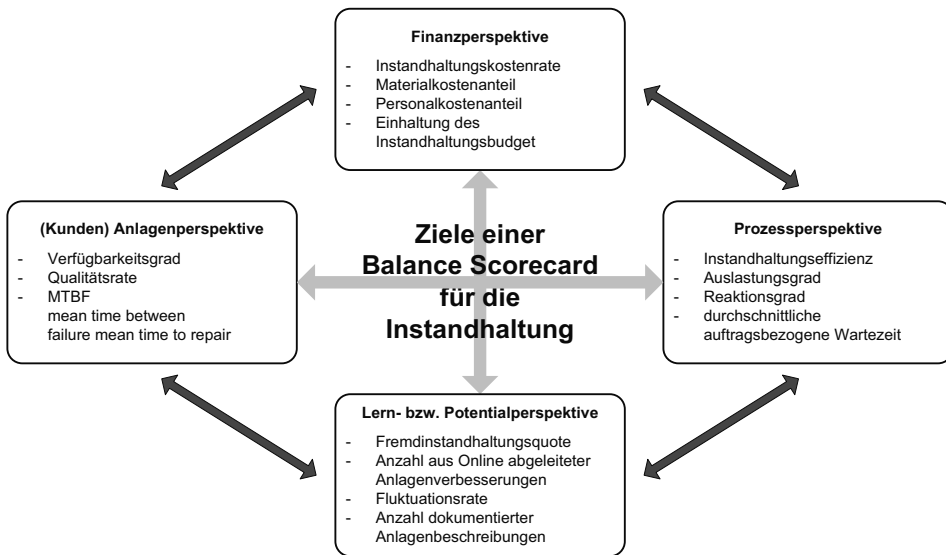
Finanzperspektive

- Instandhaltungskostenrate
- Materialkostenanteil
- Personalkostenanteil
- Einhaltung des Instandhaltungsbudget

(Kunden) Anlagenperspektive

- Verfügbarkeitsgrad
- Qualitätsrate
- MTBF mean time between failure mean time to repair

Ziele einer Balance Scorecard für die Instandhaltung

Prozessperspektive

- Instandhaltungseffizienz
- Auslastungsgrad
- Reaktionsgrad
- durchschnittliche auftragsbezogene Wartezeit

Lern- bzw. Potentialperspektive

- Fremdinstandhaltungsquote
- Anzahl aus Online abgeleiteter Anlagenverbesserungen
- Fluktuationsrate
- Anzahl dokumentierter Anlagenbeschreibungen